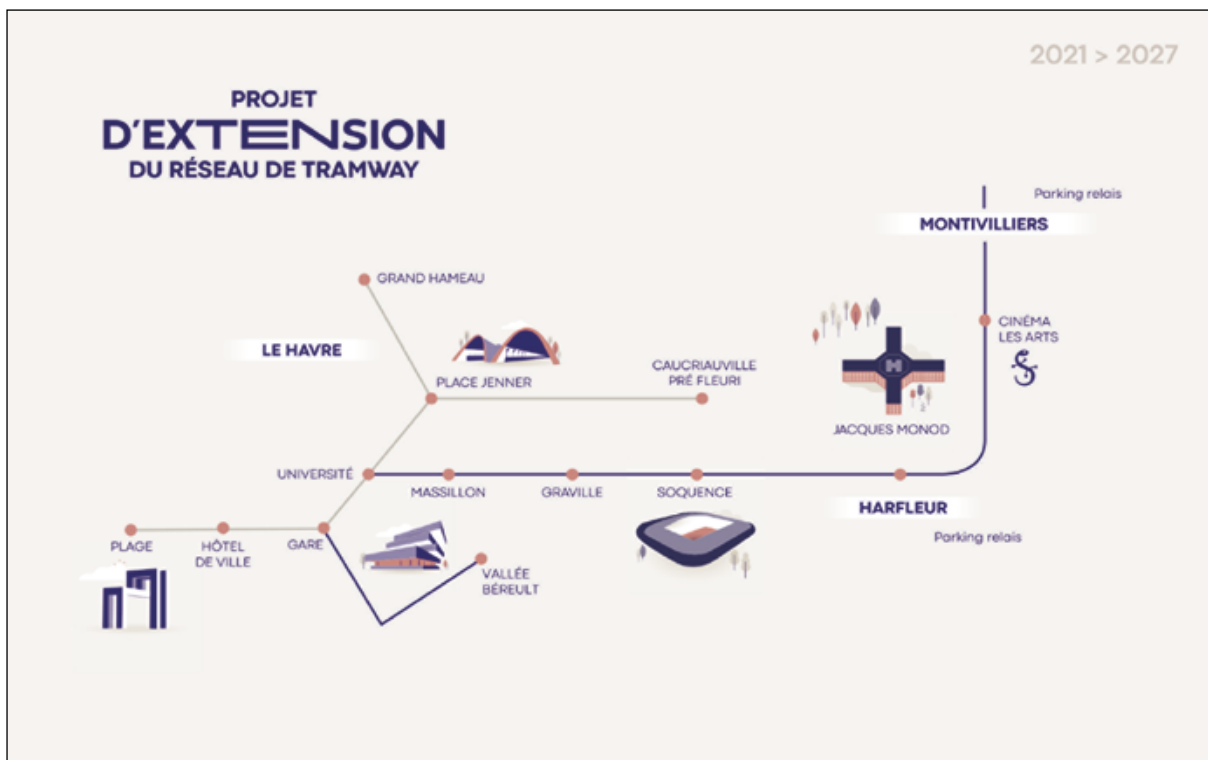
2021 > 2027

PROJET
D'EXTENSION
DU RÉSEAU DE TRAMWAY

Parking relais

MONTIVILLIERS

GRAND HAMEAU

LE HAVRE

PLACE JENNER

CAUCRIAUVILLE PRÉ FLEURI

CINÉMA LES ARTS

JACQUES MONOD

UNIVERSITÉ

MASSILLON

GRAVILLE

SOQUENCE

HARFLEUR

Parking relais

PLAGE

HÔTEL DE VILLE

GARE

VALLÉE BÉREULT